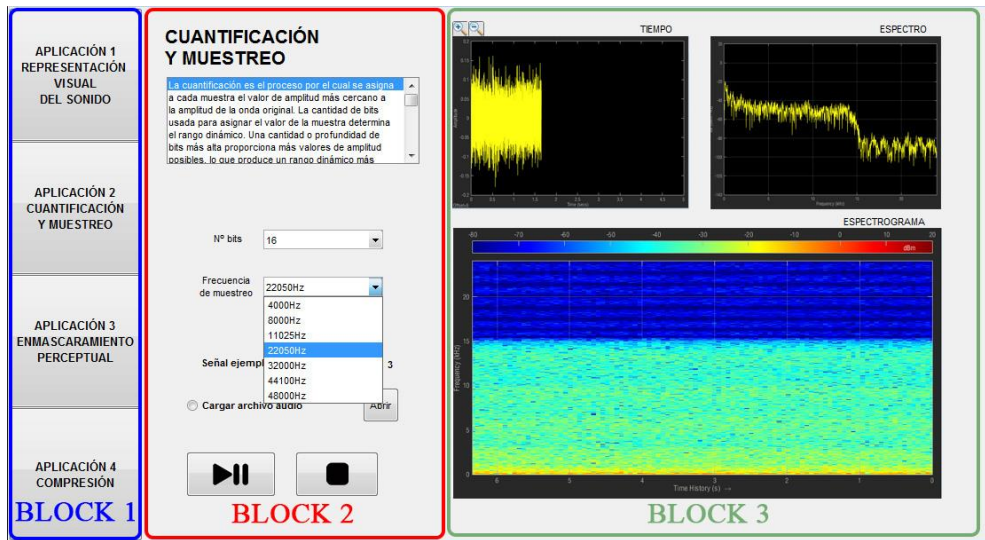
APLICACIÓN 1
REPRESENTACIÓN VISUAL
DEL SONIDO

APLICACIÓN 2
CUANTIFICACIÓN
Y MUESTREO

APLICACIÓN 3
ENMASCARAMIENTO
PERCEPTUAL

APLICACIÓN 4
COMPRESIÓN

BLOCK 1

CUANTIFICACIÓN
Y MUESTREO

La cuantificación es el proceso por el cual se asigna a cada muestra el valor de amplitud más cercano a la amplitud de la onda original. La cantidad de bits usada para asignar el valor de la muestra determina el rango dinámico. Una cantidad o profundidad de bits más alta proporciona más valores de amplitud posibles, lo que produce un rango dinámico más

Nº bits 16

Frecuencia de muestreo 22050Hz

4000Hz
8000Hz
11025Hz
22050Hz
32000Hz
44100Hz
48000Hz

Señal ejemp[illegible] 3

Cargar archivo audio

Abrir

BLOCK 2

TIEMPO

ESPECTRO

ESPECTROGRAMA

-80 -70 -60 -50 -40 -30 -20 -10 0 10 20

dBm

20
15
10
5

Frequency (kHz)

6 5 4 3 2 1 0

Time History (s) →

BLOCK 3